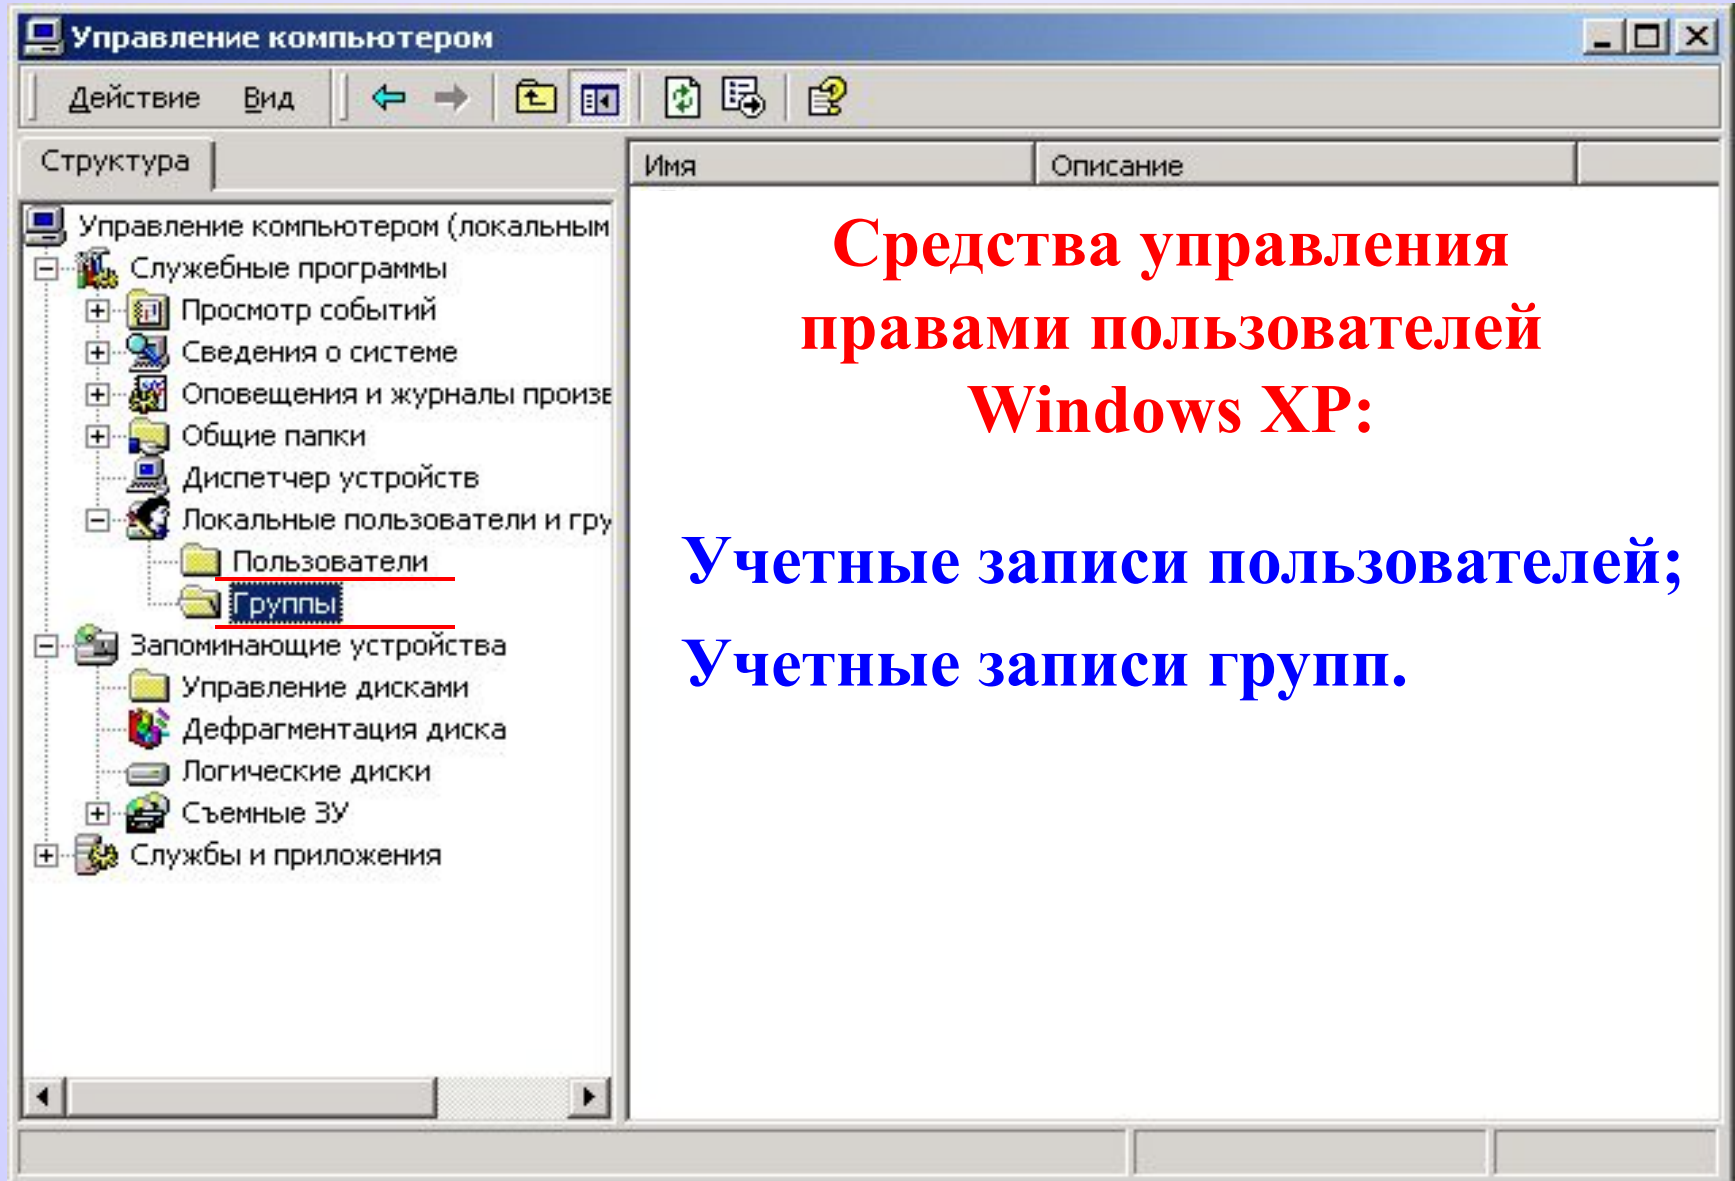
Управление компьютером

Действие Вид

Структура

Имя | Описание

Управление компьютером (локальным
Служебные программы
Просмотр событий
Сведения о системе
Оповещения и журналы произв
Общие папки
Диспетчер устройств
Локальные пользователи и гру
Пользователи
Группы
Запоминающие устройства
Управление дисками
Дефрагментация диска
Логические диски
Съемные ЗУ
Службы и приложения

Средства управления правами пользователей Windows XP:

Учетные записи пользователей;

Учетные записи групп.